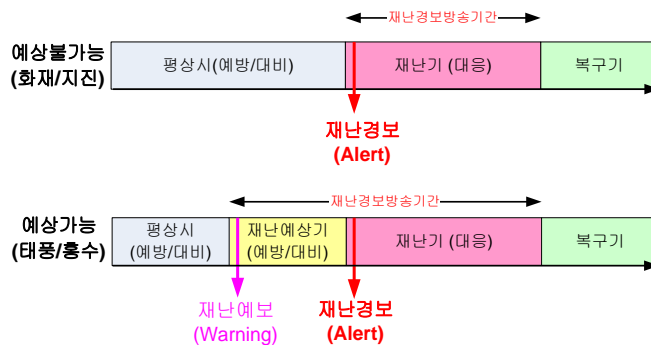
재난경보방송기간

예상불가능 (화재/지진)

평상시(예방/대비)

재난기 (대응)

복구기

재난경보 (Alert)

재난경보방송기간

예상가능 (태풍/홍수)

평상시 (예방/대비)

재난예상기 (예방/대비)

재난기 (대응)

복구기

재난예보 (Warning)

재난경보 (Alert)